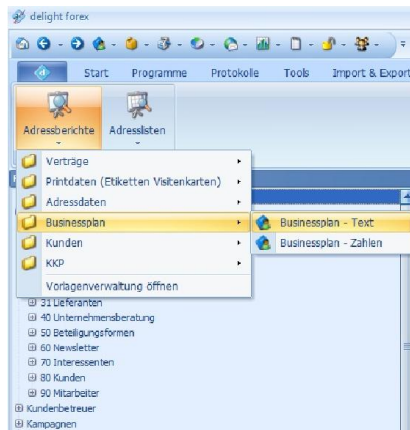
delight forex

Start
Programme
Protokolle
Tools
Import & Export

Adressberichte
Adresslisten

Verträge
Printdaten (Etiketten Visitenkarten)
Adressdaten
Businessplan
Kunden
KKP
Vorlagenverwaltung öffnen

Businessplan - Text
Businessplan - Zahlen

31 Lieferanten
40 Unternehmensberatung
50 Beteiligungsformen
60 Newsletter
70 Interessenten
80 Kunden
90 Mitarbeiter
Kundenbetreuer
Kampagnen